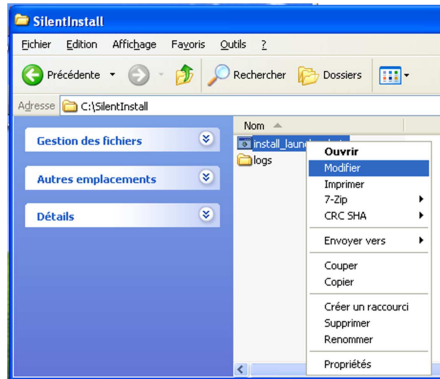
SilentInstall

Fichier Edition Affichage Favoris Outils ?

Précédente Rechercher Dossiers

Adresse C:\SilentInstall

Gestion des fichiers

Autres emplacements

Détails

Nom

install_launc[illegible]

logs

Ouvrir
Modifier
Imprimer
7-Zip
CRC SHA

Envoyer vers

Couper
Copier

Créer un raccourci
Supprimer
Renommer

Propriétés